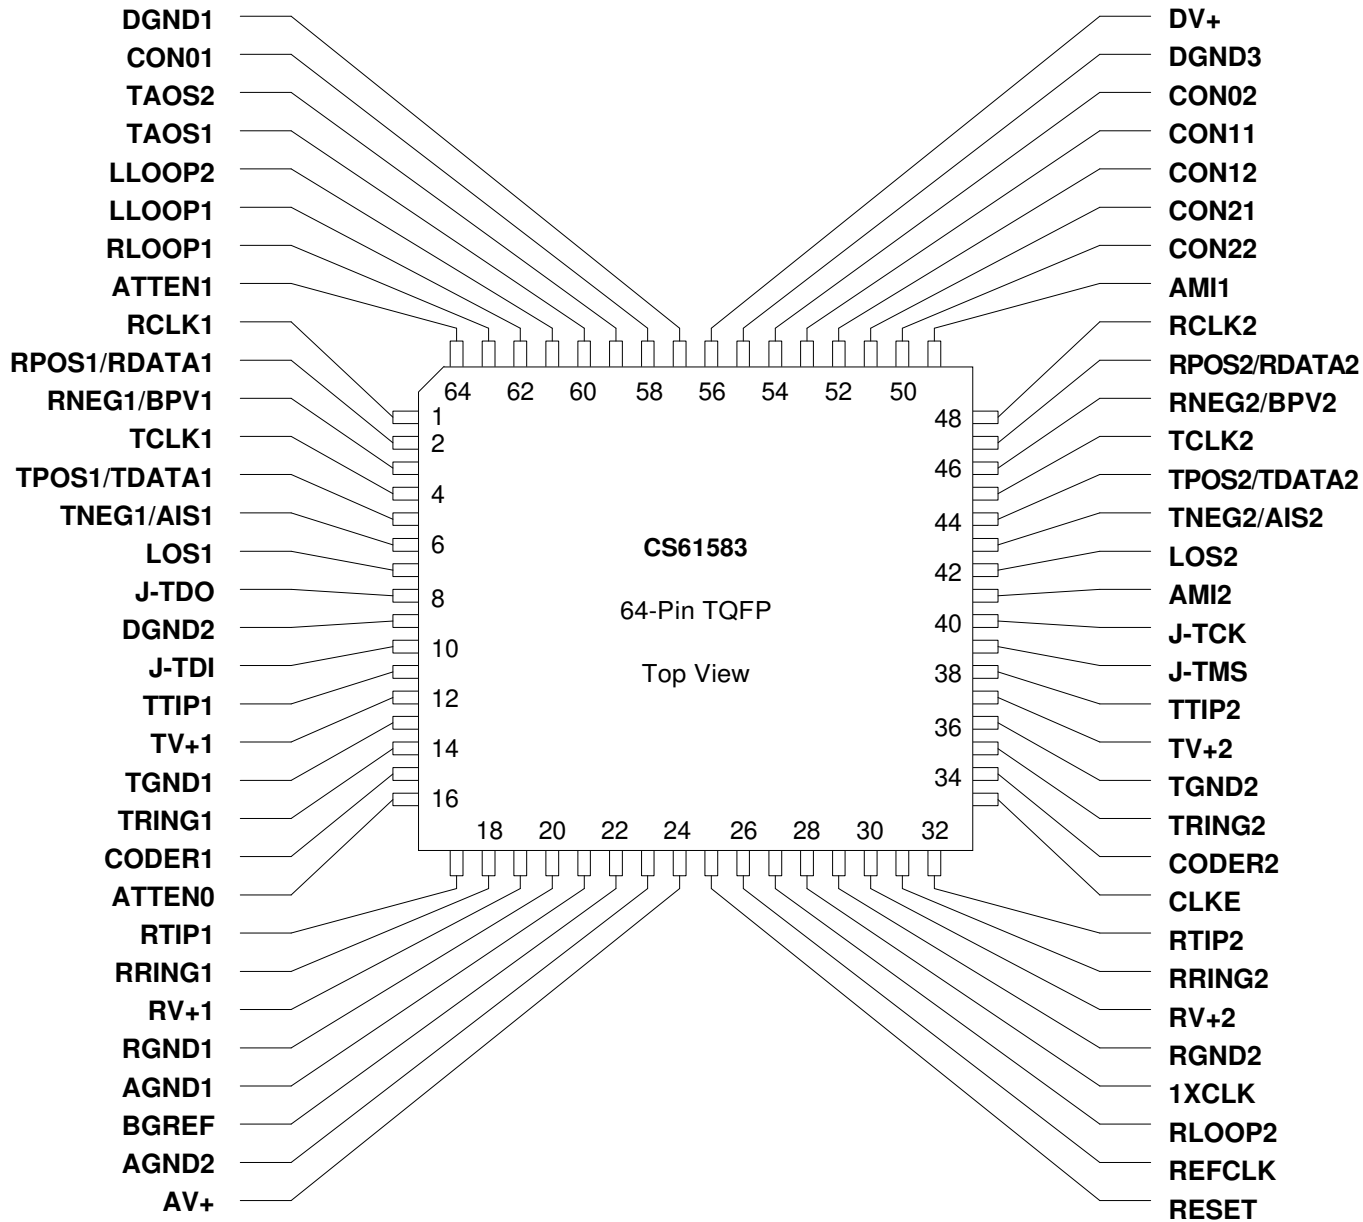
DGND1
CON01
TAOS2
TAOS1
LLOOP2
LLOOP1
RLOOP1
ATTEN1
RCLK1
RPOS1/RDATA1
RNEG1/BPV1
TCLK1
TPOS1/TDATA1
TNEG1/AIS1
LOS1
J-TDO
DGND2
J-TDI
TTIP1
TV+1
TGND1
TRING1
CODER1
ATTEN0
RTIP1
RRING1
RV+1
RGND1
AGND1
BGREF
AGND2
AV+

DV+
DGND3
CON02
CON11
CON12
CON21
CON22
AMI1
RCLK2
RPOS2/RDATA2
RNEG2/BPV2
TCLK2
TPOS2/TDATA2
TNEG2/AIS2
LOS2
AMI2
J-TCK
J-TMS
TTIP2
TV+2
TGND2
TRING2
CODER2
CLKE
RTIP2
RRING2
RV+2
RGND2
1XCLK
RLOOP2
REFCLK
RESET

64 62 60 58 56 54 52 50

1
2
4
6
8
10
12
14
16

48
46
44
42
40
38
36
34

18 20 22 24 26 28 30 32

CS61583

64-Pin TQFP

Top View